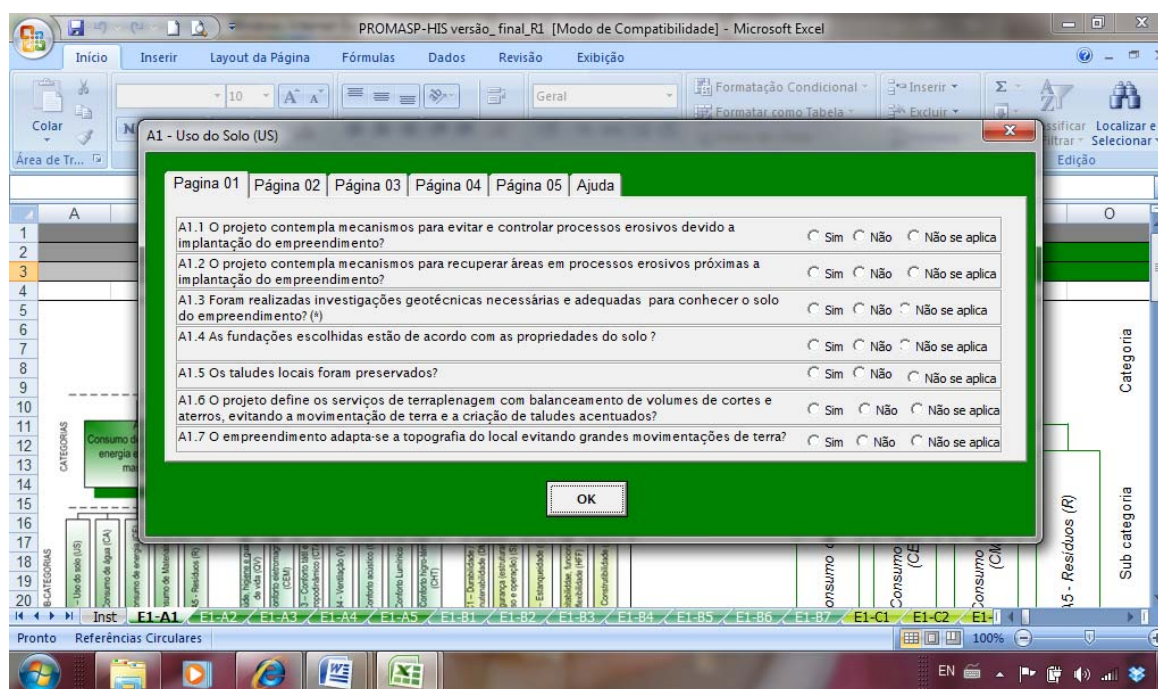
PROMASP-HIS versão_final_R1 [Modo de Compatibilidade] - Microsoft Excel

Início Inserir Layout da Página Fórmulas Dados Revisão Exibição

Colar
Área de Tr...
10
Geral
Formatação Condicional
Formatar como Tabela
Inserir
Excluir
Classificar e Filtrar
Localizar e Selecionar
Edição

A1 - Uso do Solo (US)

Pagina 01 | Página 02 | Página 03 | Página 04 | Página 05 | Ajuda

A1.1 O projeto contempla mecanismos para evitar e controlar processos erosivos devido a implantação do empreendimento? Sim Não Não se aplica

A1.2 O projeto contempla mecanismos para recuperar áreas em processos erosivos próximas a implantação do empreendimento? Sim Não Não se aplica

A1.3 Foram realizadas investigações geotécnicas necessárias e adequadas para conhecer o solo do empreendimento? (*) Sim Não Não se aplica

A1.4 As fundações escolhidas estão de acordo com as propriedades do solo? Sim Não Não se aplica

A1.5 Os taludes locais foram preservados? Sim Não Não se aplica

A1.6 O projeto define os serviços de terraplenagem com balanceamento de volumes de cortes e aterros, evitando a movimentação de terra e a criação de taludes acentuados? Sim Não Não se aplica

A1.7 O empreendimento adapta-se a topografia do local evitando grandes movimentações de terra? Sim Não Não se aplica

OK

A
O
1
2
3
4
5
6
7
8
9
10
11
12
13
14
15
16
17
18
19
20
Categoria
CATEGORIAS
Consumo de energia e ma
Sub categoria
SUB-CATEGORIAS
Uso do solo (US)
Consumo de água (CA)
Consumo de energia
Consumo de Materiais
A5 - Resíduos (R)
Consumo (CE)
Consumo (CM)
A5 - Resíduos (R)

Inst E1-A1 E1-A2 E1-A3 E1-A4 E1-A5 E1-B1 E1-B2 E1-B3 E1-B4 E1-B5 E1-B6 E1-B7 E1-C1 E1-C2 E1-

Pronto Referências Circulares 100%

EN